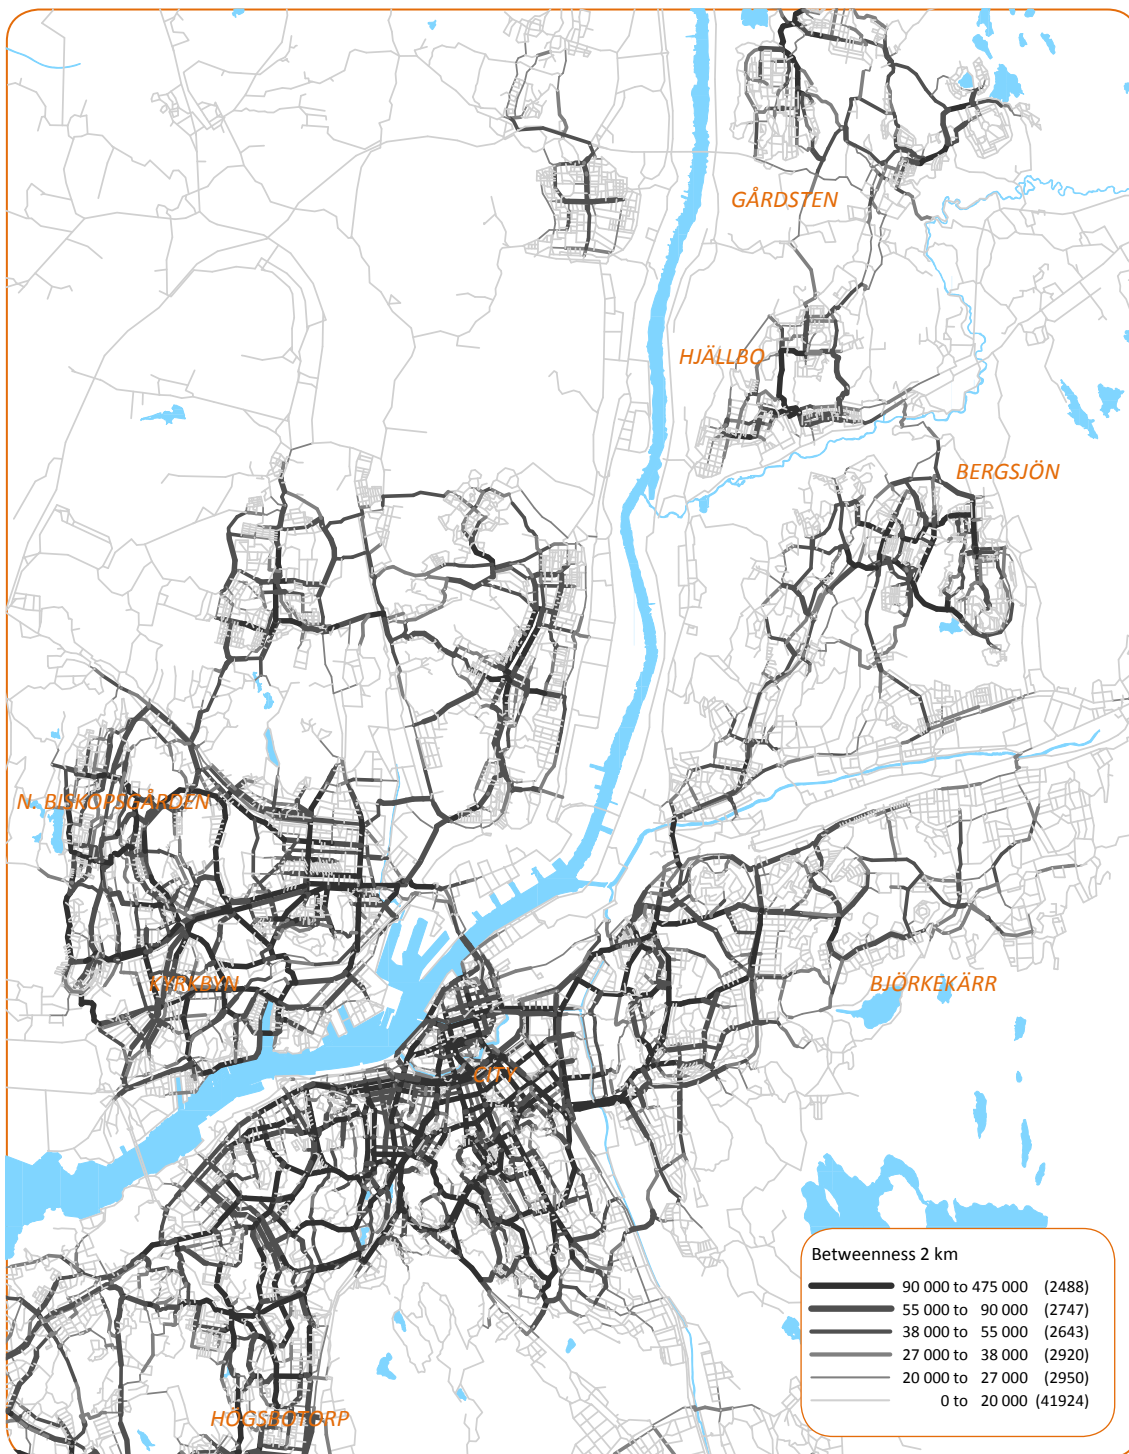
GÅRDSTEN

HJÄLLBO

BERGSJÖN

N. BISKOPSGÅRDEN

KYRKBYN

BJÖRKEKÄRR

CITY

HÖGSBOTORP

Betweenness 2 km

| | |
|---|---|
| 90 000 to 475 000 | (2488) |
| 55 000 to 90 000 | (2747) |
| 38 000 to 55 000 | (2643) |
| 27 000 to 38 000 | (2920) |
| 20 000 to 27 000 | (2950) |
| 0 to 20 000 | (41924) |